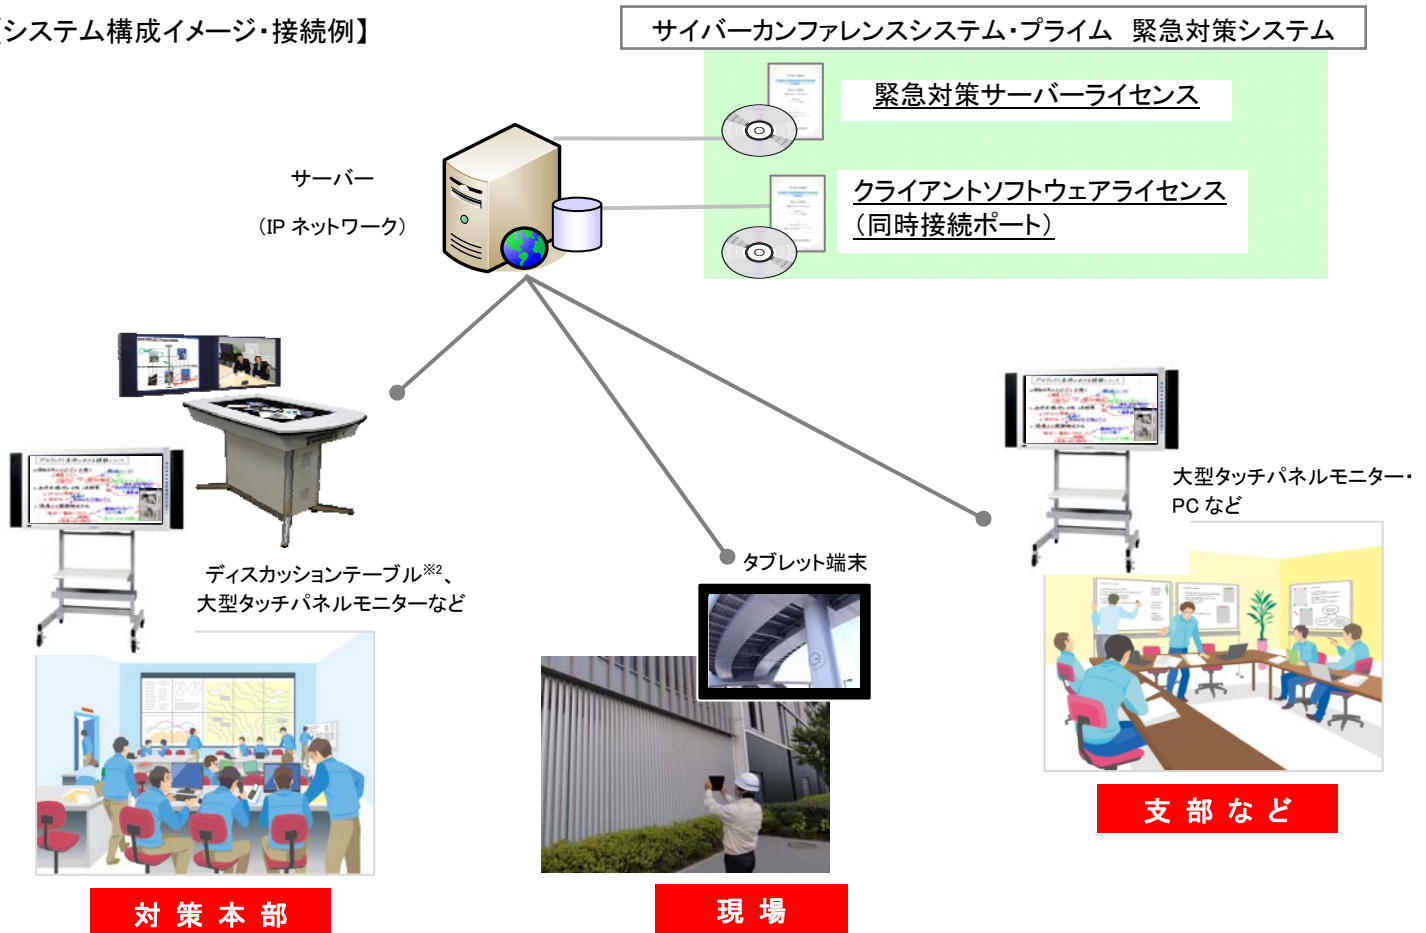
[システム構成イメージ・接続例】

サイバーカンファレンスシステム・プライム 緊急対策システム

緊急対策サーバーライセンス

クライアントソフトウェアライセンス（同時接続ポート）

サーバー

（IP ネットワーク）

ディスカッションテーブル$^{※2}$、大型タッチパネルモニターなど

タブレット端末

大型タッチパネルモニター・PC など

対 策 本 部

現 場

支 部 な ど